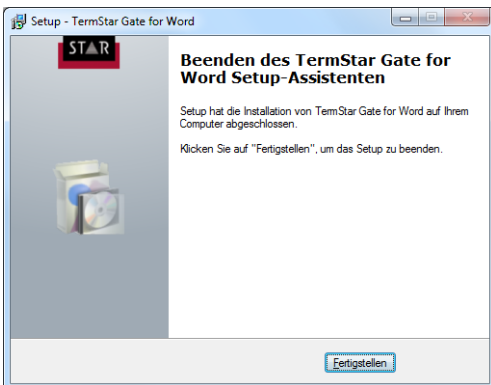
Setup - TermStar Gate for Word

STAR

Beenden des TermStar Gate for Word Setup-Assistenten

Setup hat die Installation von TermStar Gate for Word auf Ihrem Computer abgeschlossen.

Klicken Sie auf "Fertigstellen", um das Setup zu beenden.

Fertigstellen